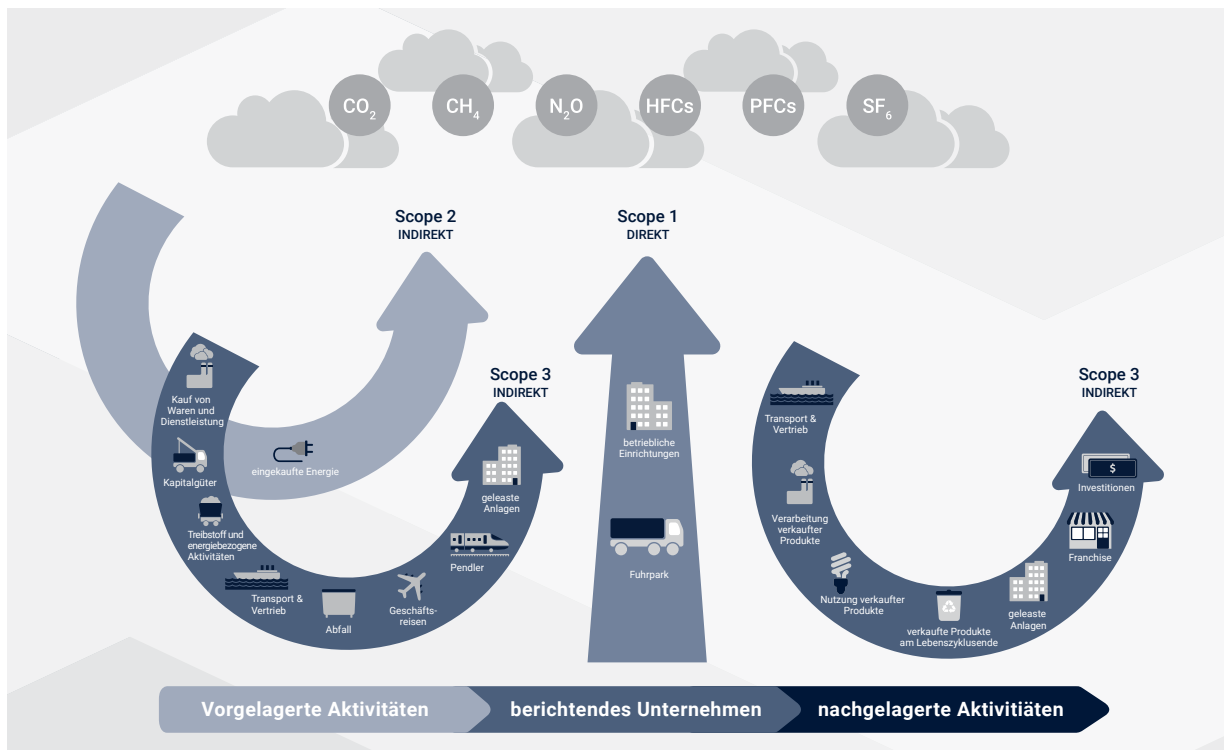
$CO_2$ $CH_4$ $N_2O$ HFCs PFCs $SF_6$

Scope 2
INDIREKT

Scope 1
DIREKT

Scope 3
INDIREKT

Kauf von Waren und Dienstleistung

eingekaufte Energie

Kapitalgüter

Treibstoff und energiebezogene Aktivitäten

Transport & Vertrieb

Abfall

Geschäftsreisen

Pendler

geleaste Anlagen

betriebliche Einrichtungen

Fuhrpark

Scope 3
INDIREKT

Transport & Vertrieb

Verarbeitung verkaufter Produkte

Nutzung verkaufter Produkte

verkaufte Produkte am Lebenszyklusende

geleaste Anlagen

Franchise

Investitionen

$

Vorgelagerte Aktivitäten

berichtendes Unternehmen

nachgelagerte Aktivitiäten